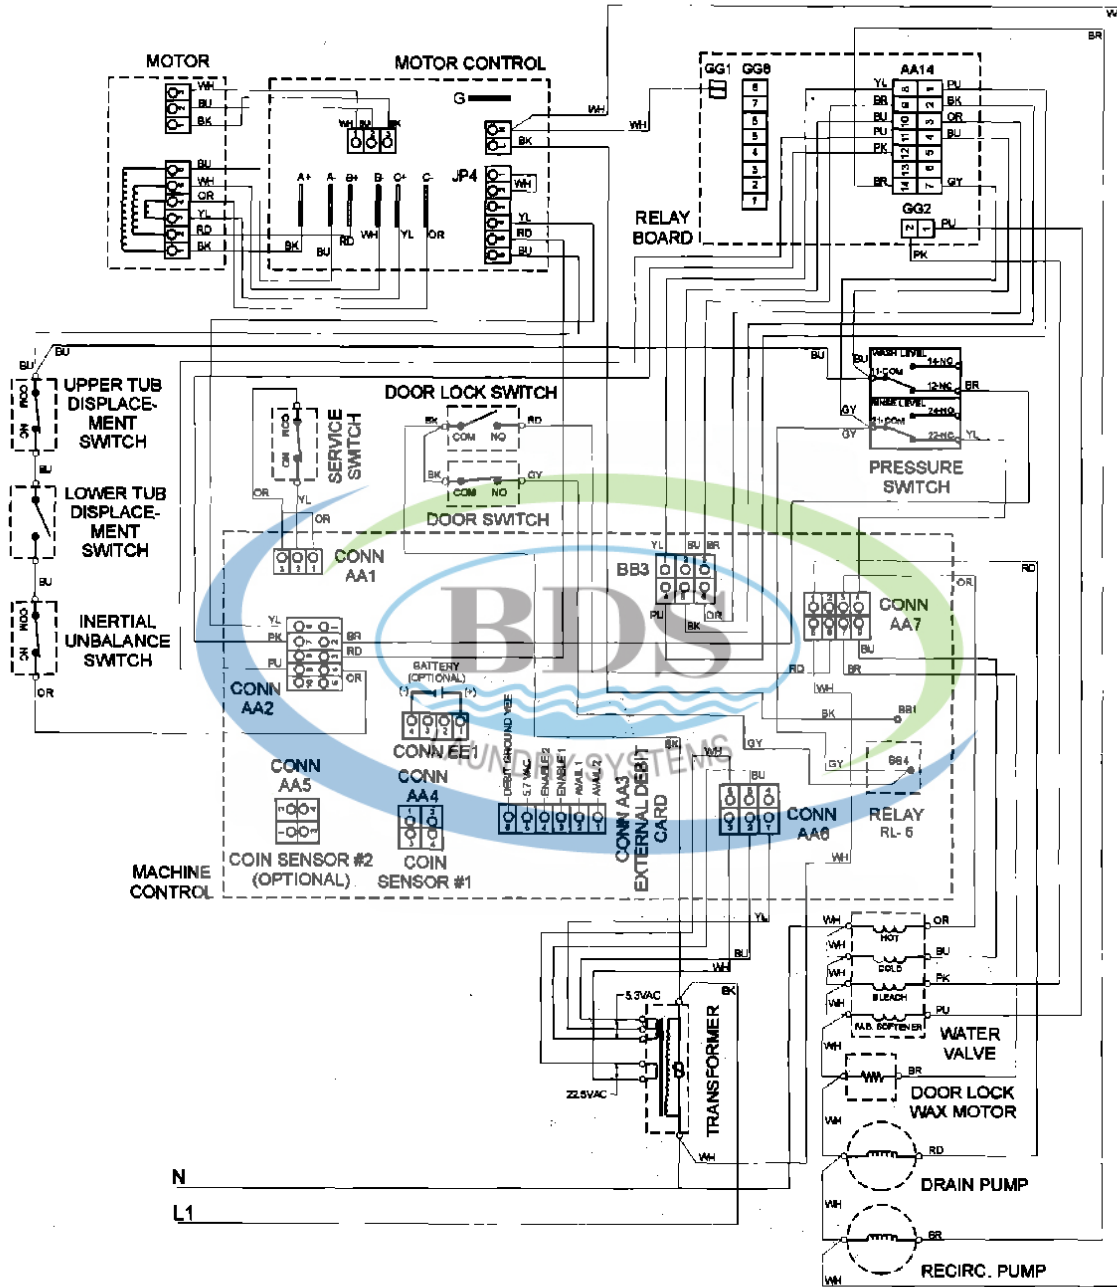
MOTOR
WH
BU
BK
BU
WH
OR
YL
RD
BK

MOTOR CONTROL
WH BU BK
1 2 3
G
BK
A+ A- B+ B- C+ C-
BK BU RD WH YL OR
JP4
WH
YL
RD
BU
WH
WH

GG1 GG8
8 7 6 5 4 3 2 1
AA14
YL PU
BR BK
BU OR
PU BU
PK
BR GY
GG2
PU
PK
RELAY BOARD
BR
W

BU
BU
UPPER TUB DISPLACEMENT SWITCH
BU
LOWER TUB DISPLACEMENT SWITCH
BU
INERTIAL UNBALANCE SWITCH
OR

SERVICE SWITCH
OR
YL
OR

DOOR LOCK SWITCH
BK COM NO RD
BK COM NO GY
DOOR SWITCH

BU
WASH LEVEL
14-NO
11-COM
12-NC
BR
RINSE LEVEL
GY
24-NO
GY
21-COM
22-NC
YL
PRESSURE SWITCH

CONN AA1
YL
BK
PU
BR
RD
OR
CONN AA2
BATTERY (OPTIONAL)
(-) (+)
CONN EE1
CONN AA5
COIN SENSOR #2 (OPTIONAL)
CONN AA4
COIN SENSOR #1
MACHINE CONTROL
DEBIT GROUND VEE
5.7 VAC
ENABLE 2
ENABLE 1
AVAIL 1
AVAIL 2
CONN AA3 EXTERNAL DEBIT CARD

BB3
YL BU BR
PU BK OR
CONN AA7
OR
RD
BU
RD
BR
WH
BK
BB1
BK
WH
GY
BU
GY
BB4
CONN AA6
RELAY RL-5
WH
RD

BDS
LAUNDRY SYSTEMS

YL
BU
WH
BK
5.3VAC
22.5VAC
TRANSFORMER
WH

WH OR
HOT
WH BU
COLD
WH PK
BLEACH
WH PU
FAB. SOFTENER
WATER VALVE
WH
BR
DOOR LOCK WAX MOTOR
WH
RD
DRAIN PUMP
WH
BR
RECIRC. PUMP
WH

N
L1